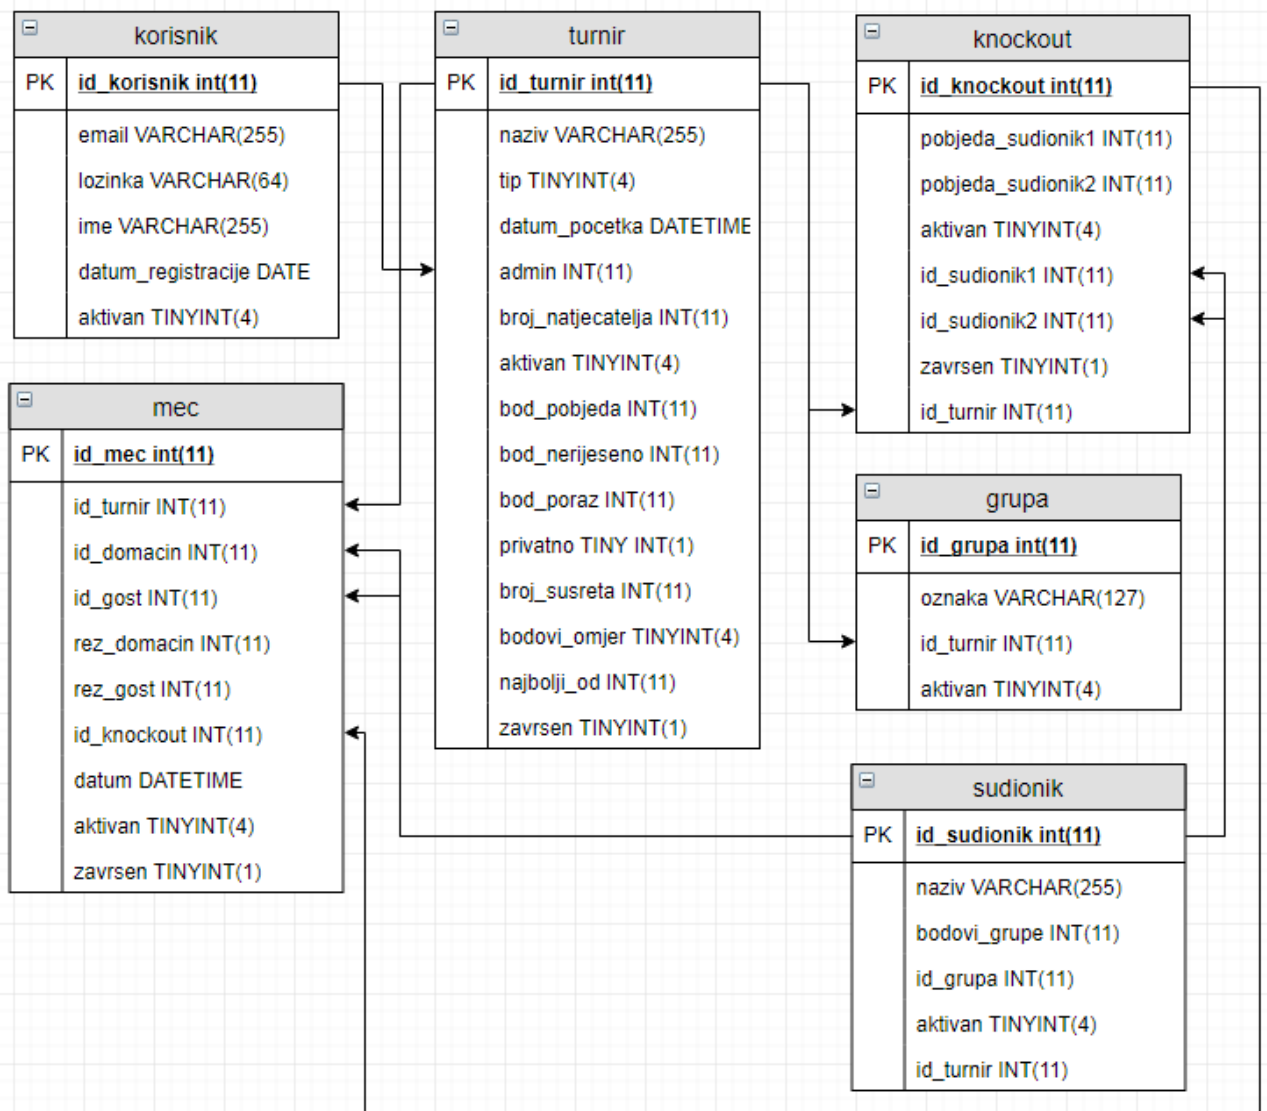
korisnik

| PK | id_korisnik int(11) |
|---|---|
| | email VARCHAR(255) |
| | lozinka VARCHAR(64) |
| | ime VARCHAR(255) |
| | datum_registracije DATE |
| | aktivan TINYINT(4) |

turnir

| PK | id_turnir int(11) |
|---|---|
| | naziv VARCHAR(255) |
| | tip TINYINT(4) |
| | datum_pocetka DATETIME |
| | admin INT(11) |
| | broj_natjecatelja INT(11) |
| | aktivan TINYINT(4) |
| | bod_pobjeda INT(11) |
| | bod_nerijeseno INT(11) |
| | bod_poraz INT(11) |
| | privatno TINY INT(1) |
| | broj_susreta INT(11) |
| | bodovi_omjer TINYINT(4) |
| | najbolji_od INT(11) |
| | zavrsen TINYINT(1) |

knockout

| PK | id_knockout int(11) |
|---|---|
| | pobjeda_sudionik1 INT(11) |
| | pobjeda_sudionik2 INT(11) |
| | aktivan TINYINT(4) |
| | id_sudionik1 INT(11) |
| | id_sudionik2 INT(11) |
| | zavrsen TINYINT(1) |
| | id_turnir INT(11) |

mec

| PK | id_mec int(11) |
|---|---|
| | id_turnir INT(11) |
| | id_domacin INT(11) |
| | id_gost INT(11) |
| | rez_domacin INT(11) |
| | rez_gost INT(11) |
| | id_knockout INT(11) |
| | datum DATETIME |
| | aktivan TINYINT(4) |
| | zavrsen TINYINT(1) |

grupa

| PK | id_grupa int(11) |
|---|---|
| | oznaka VARCHAR(127) |
| | id_turnir INT(11) |
| | aktivan TINYINT(4) |

sudionik

| PK | id_sudionik int(11) |
|---|---|
| | naziv VARCHAR(255) |
| | bodovi_grupe INT(11) |
| | id_grupa INT(11) |
| | aktivan TINYINT(4) |
| | id_turnir INT(11) |